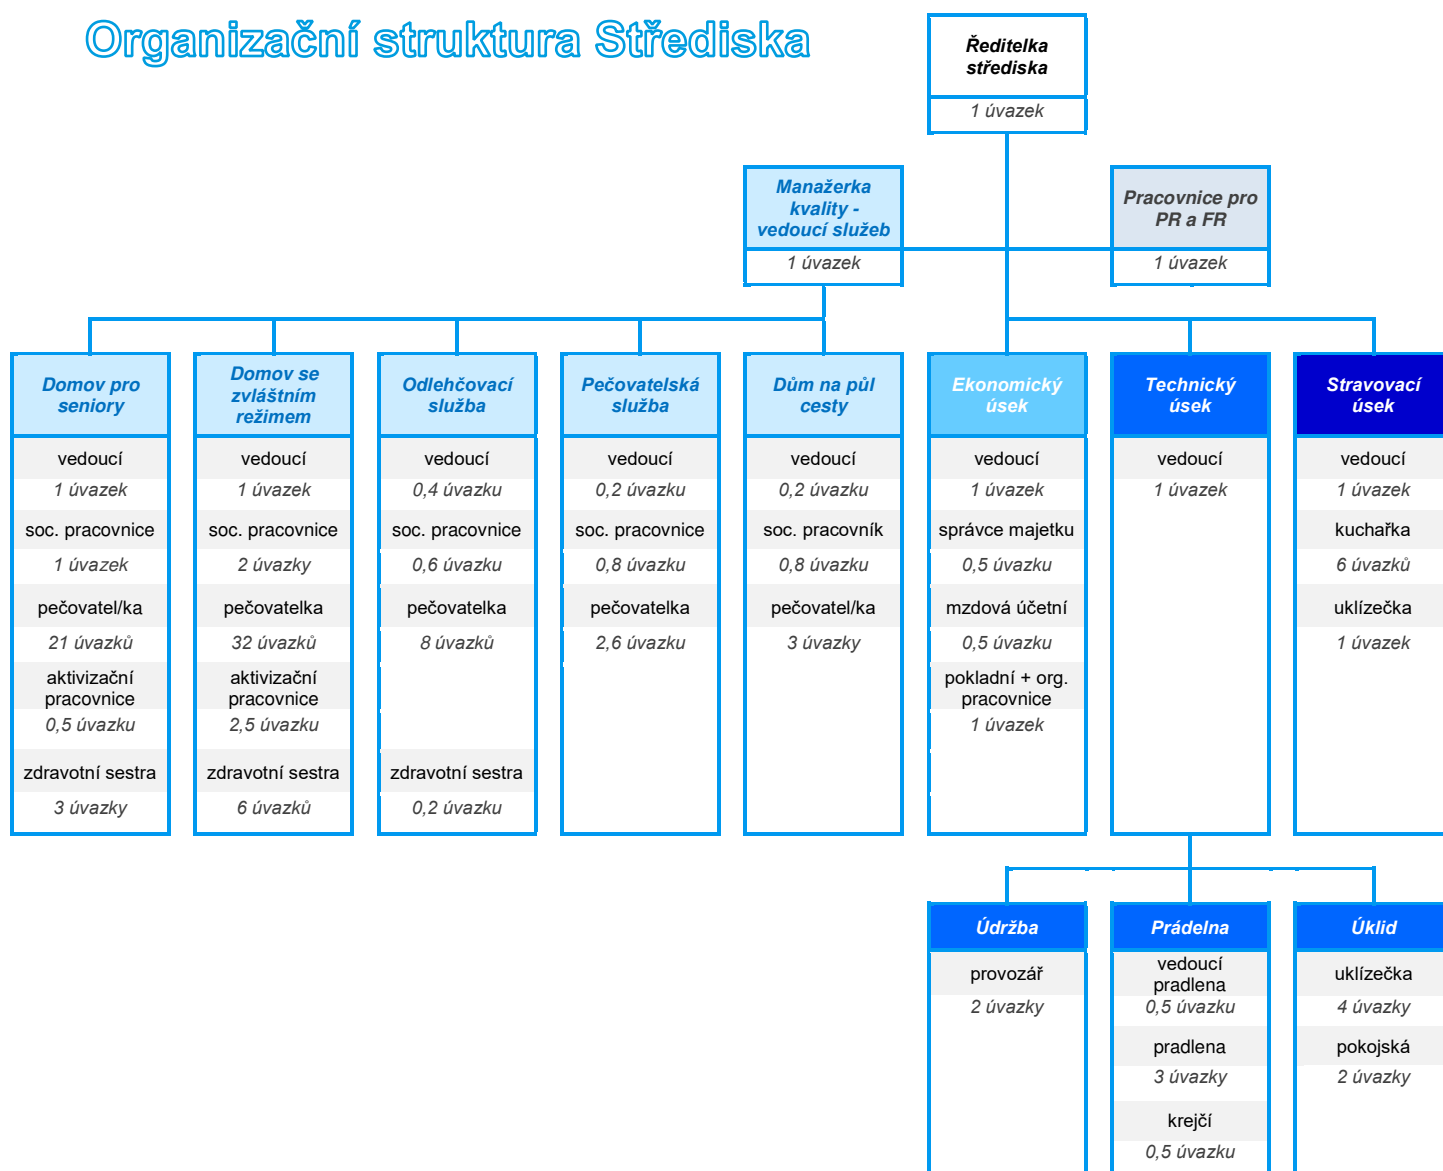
Organizační struktura Střediska

Ředitelka střediska
1 úvazek

Manažerka kvality - vedoucí služeb
1 úvazek

Pracovnice pro PR a FR
1 úvazek

Domov pro seniory
vedoucí
1 úvazek
soc. pracovnice
1 úvazek
pečovatel/ka
21 úvazků
aktivizační pracovnice
0,5 úvazku
zdravotní sestra
3 úvazky

Domov se zvláštním režimem
vedoucí
1 úvazek
soc. pracovnice
2 úvazky
pečovatelka
32 úvazků
aktivizační pracovnice
2,5 úvazku
zdravotní sestra
6 úvazků

Odlehčovací služba
vedoucí
0,4 úvazku
soc. pracovnice
0,6 úvazku
pečovatelka
8 úvazků
zdravotní sestra
0,2 úvazku

Pečovatelská služba
vedoucí
0,2 úvazku
soc. pracovnice
0,8 úvazku
pečovatelka
2,6 úvazku

Dům na půl cesty
vedoucí
0,2 úvazku
soc. pracovník
0,8 úvazku
pečovatel/ka
3 úvazky

Ekonomický úsek
vedoucí
1 úvazek
správce majetku
0,5 úvazku
mzdová účetní
0,5 úvazku
pokladní + org. pracovnice
1 úvazek

Technický úsek
vedoucí
1 úvazek

Stravovací úsek
vedoucí
1 úvazek
kuchařka
6 úvazků
uklízečka
1 úvazek

Údržba
provozář
2 úvazky

Prádelna
vedoucí pradlena
0,5 úvazku
pradlena
3 úvazky
krejčí
0,5 úvazku

Úklid
uklízečka
4 úvazky
pokojská
2 úvazky